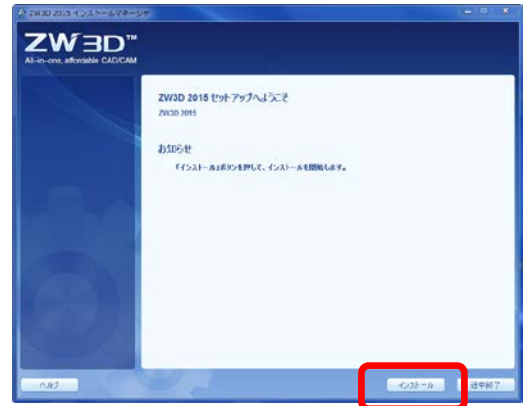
ZW3D 2015 インストールマネージャ

ZW3D™
All-in-one, affordable CAD/CAM

ZW3D 2015 セットアップへようこそ
ZW3D 2015

お知らせ
「インストール」ボタンを押して、インストールを開始します。

ヘルプ
インストール
途中終了